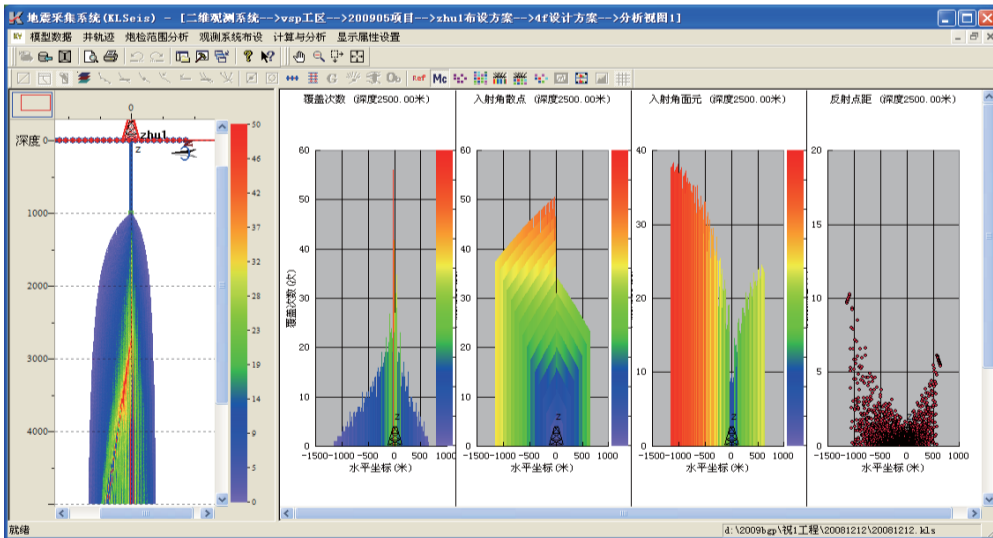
地震采集系统(KLSeis) - [二维观测系统-->vsp工区-->200905项目-->zhu1布设方案-->4f设计方案-->分析视图1]

模型数据 井轨迹 炮检范围分析 观测系统布设 计算与分析 显示属性设置

Ref Mc

0
深度 0
zhu1
z
1000
2000
3000
4000

50
46
42
37
32
28
23
18
14
9
5
0

覆盖次数 (深度2500.00米)
覆盖次数(次)
60
50
40
30
20
10
0
-1500 -1000 -500 0 500 1000
水平坐标(米)

入射角散点 (深度2500.00米)
60
50
40
30
20
10
0
-1500 -1000 -500 0 500 1000
水平坐标(米)

入射角面元 (深度2500.00米)
40
30
20
10
0
-1500 -1000 -500 0 500 1000
水平坐标(米)

反射点距 (深度2500.00米)
20
15
10
5
0
-1500 -1000 -500 0 500 1000
水平坐标(米)

就绪
d:\2009bgp\钱1工程\20081212\20081212.kls